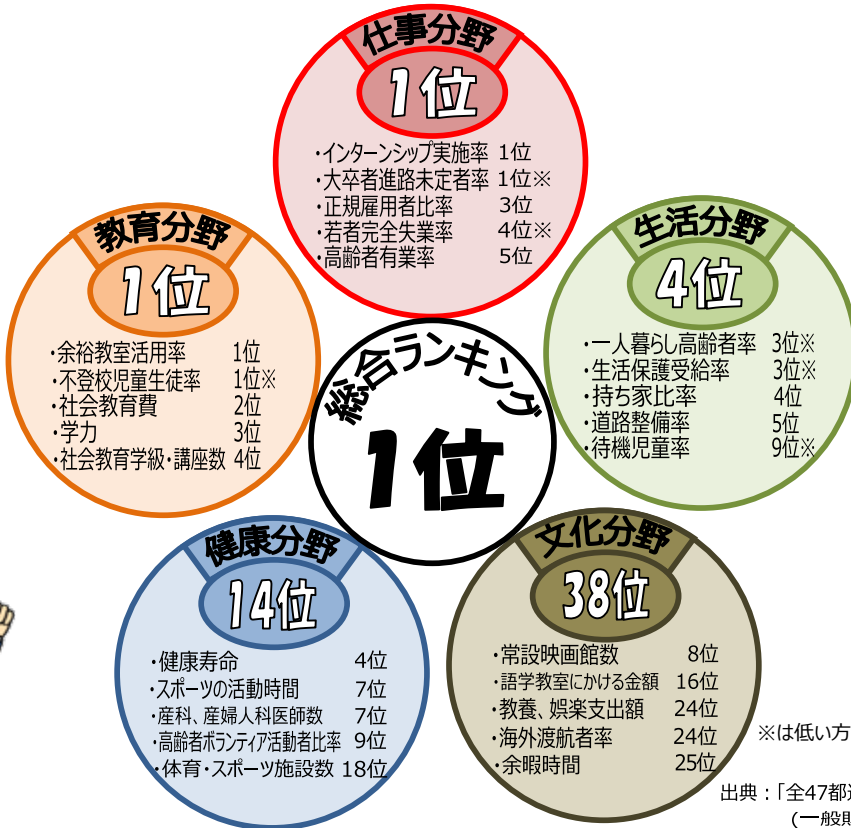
仕事分野
1位
・インターンシップ実施率 1位
・大卒者進路未定者率 1位※
・正規雇用者比率 3位
・若者完全失業率 4位※
・高齢者有業率 5位

教育分野
1位
・余裕教室活用率 1位
・不登校児童生徒率 1位※
・社会教育費 2位
・学力 3位
・社会教育学級・講座数 4位

生活分野
4位
・一人暮らし高齢者率 3位※
・生活保護受給率 3位※
・持ち家比率 4位
・道路整備率 5位
・待機児童率 9位※

総合ランキング
1位

健康分野
14位
・健康寿命 4位
・スポーツの活動時間 7位
・産科、産婦人科医師数 7位
・高齢者ボランティア活動者比率 9位
・体育・スポーツ施設数 18位

文化分野
38位
・常設映画館数 8位
・語学教室にかける金額 16位
・教養、娯楽支出額 24位
・海外渡航者率 24位
・余暇時間 25位

※は低い方
出典：「全47都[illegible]
(一般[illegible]